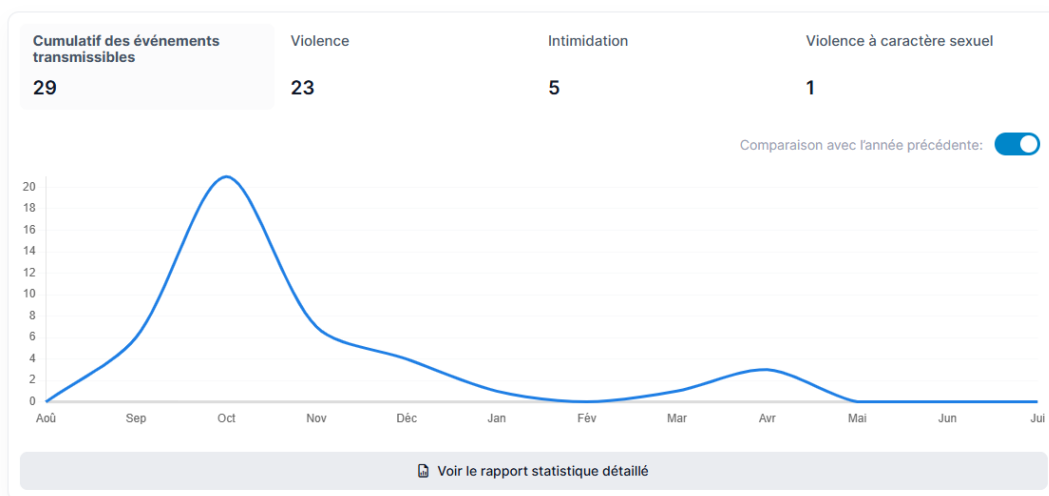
Cumulatif des événements transmissibles
29

Violence
23

Intimidation
5

Violence à caractère sexuel
1

Comparaison avec l'année précédente:

20
18
16
14
12
10
8
6
4
2
0

Aoû
Sep
Oct
Nov
Déc
Jan
Fév
Mar
Avr
Mai
Jun
Jui

Voir le rapport statistique détaillé